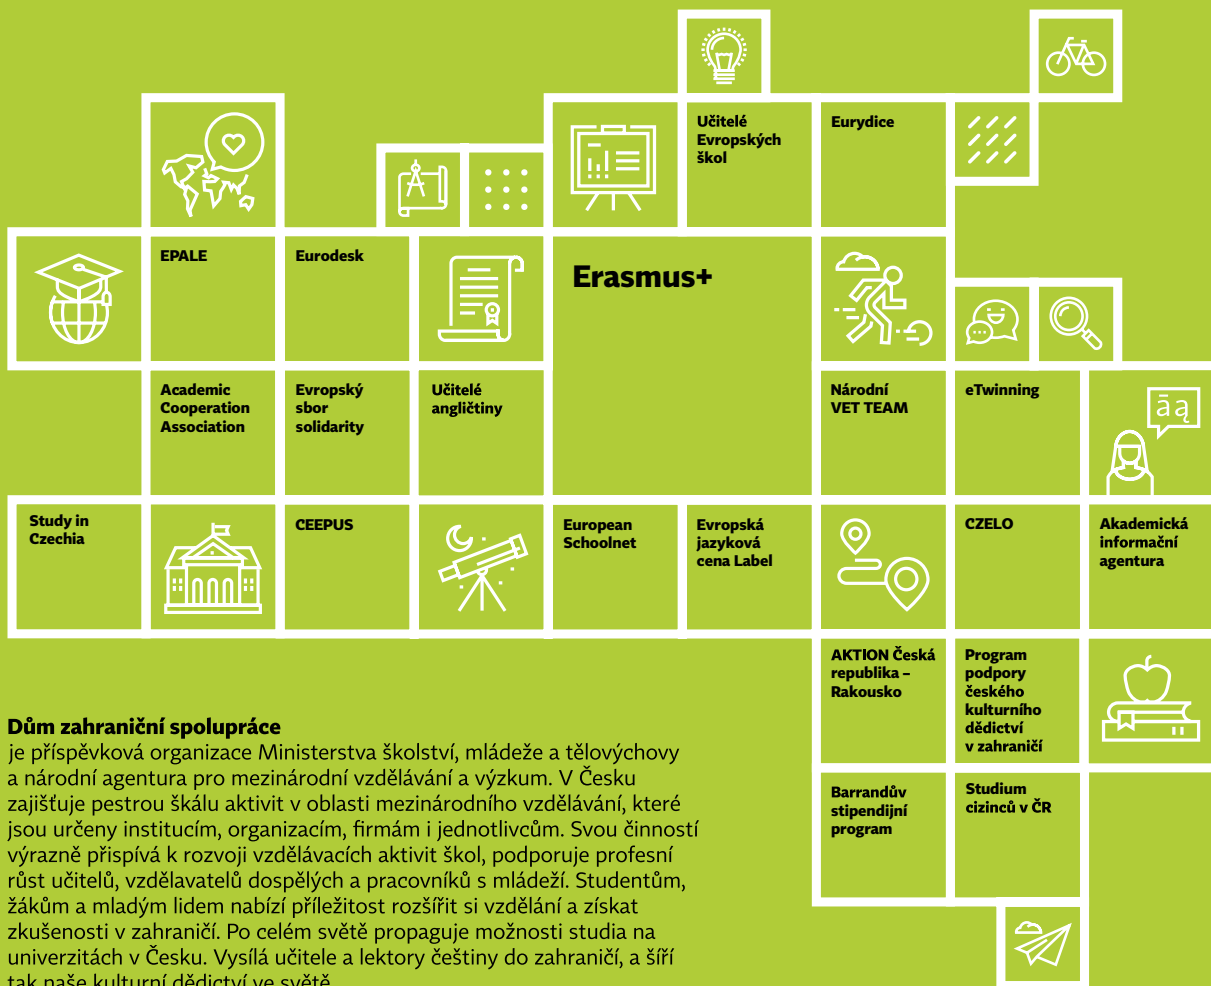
Učitelé Evropských škol

Eurydice

EPALE

Eurodesk

Erasmus+

Academic Cooperation Association

Evropský sbor solidarity

Učitelé angličtiny

Národní VET TEAM

eTwinning

āą

Study in Czechia

CEEPUS

European Schoolnet

Evropská jazyková cena Label

CZELO

Akademická informační agentura

AKTION Česká republika – Rakousko

Program podpory českého kulturního dědictví v zahraničí

Barrandův stipendijní program

Studium cizinců v ČR

**Dům zahraniční spolupráce**
je příspěvková organizace Ministerstva školství, mládeže a tělovýchovy a národní agentura pro mezinárodní vzdělávání a výzkum. V Česku zajišťuje pestrou škálu aktivit v oblasti mezinárodního vzdělávání, které jsou určeny institucím, organizacím, firmám i jednotlivcům. Svou činností výrazně přispívá k rozvoji vzdělávacích aktivit škol, podporuje profesní růst učitelů, vzdělavatelů dospělých a pracovníků s mládeží. Studentům, žákům a mladým lidem nabízí příležitost rozšířit si vzdělání a získat zkušenosti v zahraničí. Po celém světě propaguje možnosti studia na univerzitách v Česku. Vysílá učitele a lektory češtiny do zahraničí, a šíří tak naše kulturní dědictví ve světě.